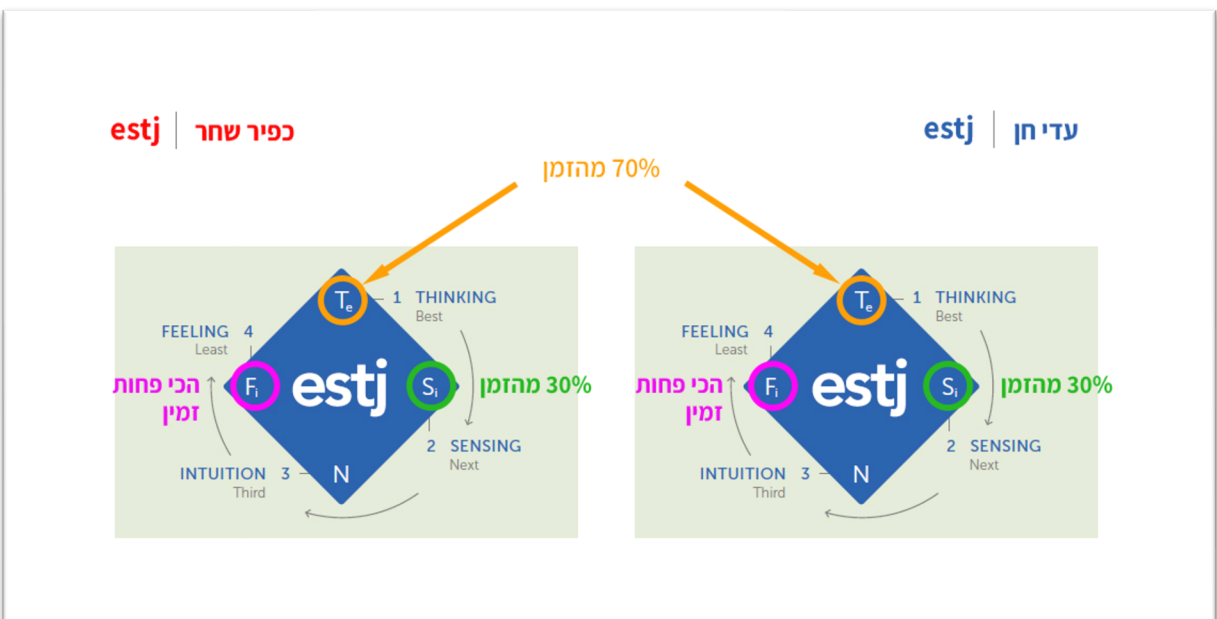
כפיר שחר | estj

עדי חן | estj

70% מהזמן

$T_e$ 1 THINKING Best
FEELING 4 Least
$F_i$
estj
$S_i$
30% מהזמן
הכי פחות זמין
2 SENSING Next
INTUITION 3 Third
N

$T_e$ 1 THINKING Best
FEELING 4 Least
$F_i$
estj
$S_i$
30% מהזמן
הכי פחות זמין
2 SENSING Next
INTUITION 3 Third
N